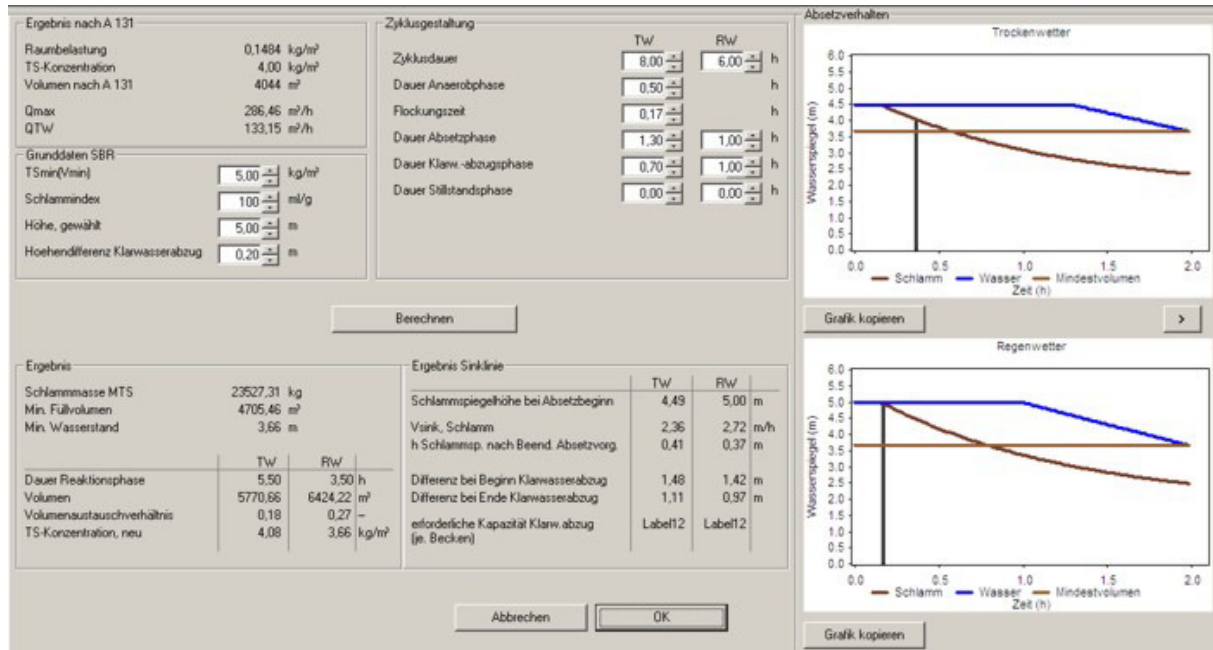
Ergebnis nach A 131

| | | |
|---|---|---|
| Raumbelastung | 0,1484 | kg/m³ |
| TS-Konzentration | 4,00 | kg/m³ |
| Volumen nach A 131 | 4044 | m³ |
| Qmax | 286,46 | m³/h |
| QTW | 133,15 | m³/h |

Grunddaten SBR

| | | |
|---|---|---|
| TSmin(Vmin) | 5,00 | kg/m³ |
| Schlammindex | 100 | ml/g |
| Höhe, gewählt | 5,00 | m |
| Hoehendifferenz Klarwasserabzug | 0,20 | m |

Zyklusgestaltung

| | TW | RW | |
|---|---|---|---|
| Zyklusdauer | 8,00 | 6,00 | h |
| Dauer Anaerobphase | 0,50 | | h |
| Flockungszeit | 0,17 | | h |
| Dauer Absetzphase | 1,30 | 1,00 | h |
| Dauer Klarw.-abzugsphase | 0,70 | 1,00 | h |
| Dauer Stillstandsphase | 0,00 | 0,00 | h |

Berechnen

Ergebnis

| | | |
|---|---|---|
| Schlammmasse MTS | 23527,31 | kg |
| Min. Füllvolumen | 4705,46 | m³ |
| Min. Wasserstand | 3,66 | m |

| | TW | RW | |
|---|---|---|---|
| Dauer Reaktionsphase | 5,50 | 3,50 | h |
| Volumen | 5770,66 | 6424,22 | m³ |
| Volumenaustauschverhältnis | 0,18 | 0,27 | – |
| TS-Konzentration, neu | 4,08 | 3,66 | kg/m³ |

Ergebnis Sinklinie

| | TW | RW | |
|---|---|---|---|
| Schlammspiegelhöhe bei Absetzbeginn | 4,49 | 5,00 | m |
| Vsink, Schlamm | 2,36 | 2,72 | m/h |
| h Schlammsp. nach Beend. Absetzvorg. | 0,41 | 0,37 | m |
| Differenz bei Beginn Klarwasserabzug | 1,48 | 1,42 | m |
| Differenz bei Ende Klarwasserabzug | 1,11 | 0,97 | m |
| erforderliche Kapazität Klarw.abzug (je. Becken) | Label12 | Label12 | |

Abbrechen OK

Absetzverhalten

Trockenwetter
6.0 5.5 5.0 4.5 4.0 3.5 3.0 2.5 2.0 1.5 1.0 0.5 0.0
Wasserspiegel (m)
0.0 0.5 1.0 1.5 2.0
Zeit (h)
Schlamm Wasser Mindestvolumen

Grafik kopieren >

Regenwetter
6.0 5.5 5.0 4.5 4.0 3.5 3.0 2.5 2.0 1.5 1.0 0.5 0.0
Wasserspiegel (m)
0.0 0.5 1.0 1.5 2.0
Zeit (h)
Schlamm Wasser Mindestvolumen

Grafik kopieren